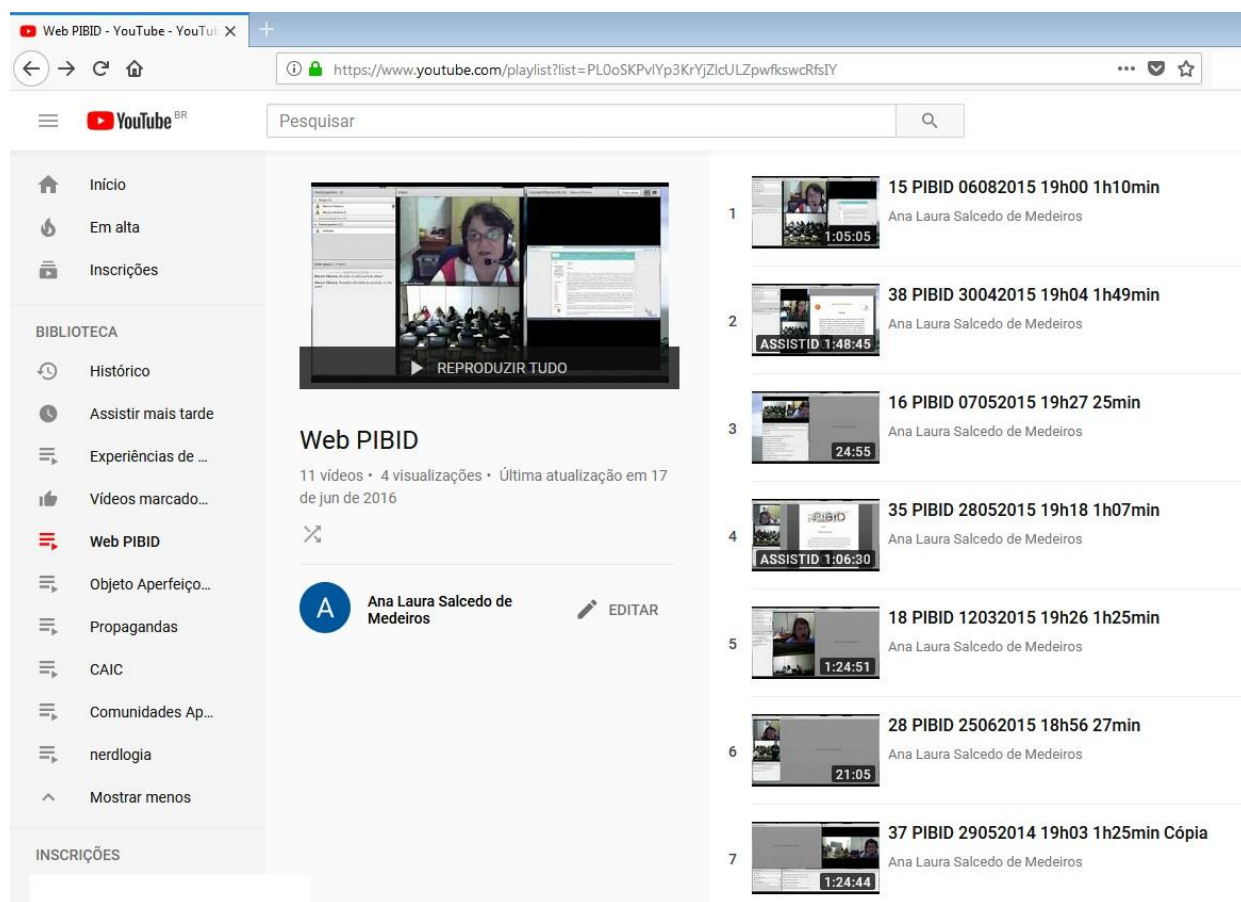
Web PIBID - YouTube - YouTu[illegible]

https://www.youtube.com/playlist?list=PL0oSKPvlYp3KrYjZIcULZpwfkswcRfsIY

YouTube BR

Pesquisar

Início
Em alta
Inscrições

BIBLIOTECA
Histórico
Assistir mais tarde
Experiências de ...
Vídeos marcado...
Web PIBID
Objeto Aperfeiço...
Propagandas
CAIC
Comunidades Ap...
nerdlogia
Mostrar menos

INSCRIÇÕES

REPRODUZIR TUDO

Web PIBID

11 vídeos • 4 visualizações • Última atualização em 17 de jun de 2016

A Ana Laura Salcedo de Medeiros

EDITAR

1 1:05:05 15 PIBID 06082015 19h00 1h10min
Ana Laura Salcedo de Medeiros

2 ASSISTID 1:48:45 38 PIBID 30042015 19h04 1h49min
Ana Laura Salcedo de Medeiros

3 24:55 16 PIBID 07052015 19h27 25min
Ana Laura Salcedo de Medeiros

4 ASSISTID 1:06:30 35 PIBID 28052015 19h18 1h07min
Ana Laura Salcedo de Medeiros

5 1:24:51 18 PIBID 12032015 19h26 1h25min
Ana Laura Salcedo de Medeiros

6 21:05 28 PIBID 25062015 18h56 27min
Ana Laura Salcedo de Medeiros

7 1:24:44 37 PIBID 29052014 19h03 1h25min Cópia
Ana Laura Salcedo de Medeiros